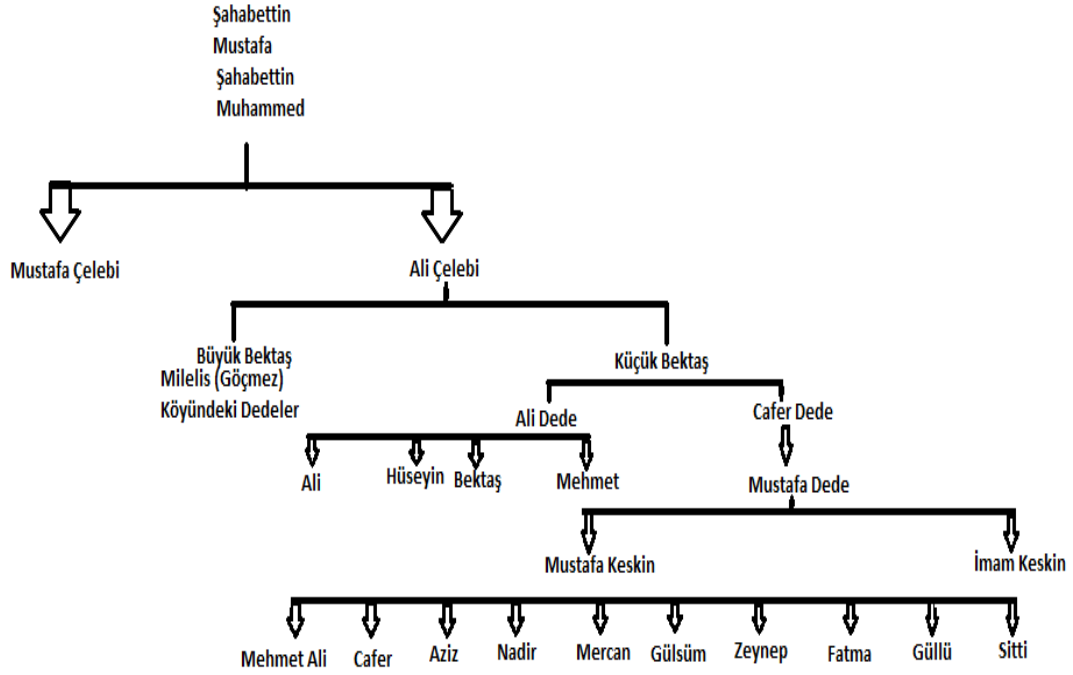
Şahabettin
Mustafa
Şahabettin
Muhammed

Mustafa Çelebi

Ali Çelebi

Büyük Bektaş
Milelis (Göçmez)
Köyündeki Dedeler

Küçük Bektaş

Ali Dede

Cafer Dede

Ali

Hüseyin

Bektaş

Mehmet

Mustafa Dede

Mustafa Keskin

İmam Keskin

Mehmet Ali

Cafer

Aziz

Nadir

Mercan

Gülsüm

Zeynep

Fatma

Güllü

Sitti